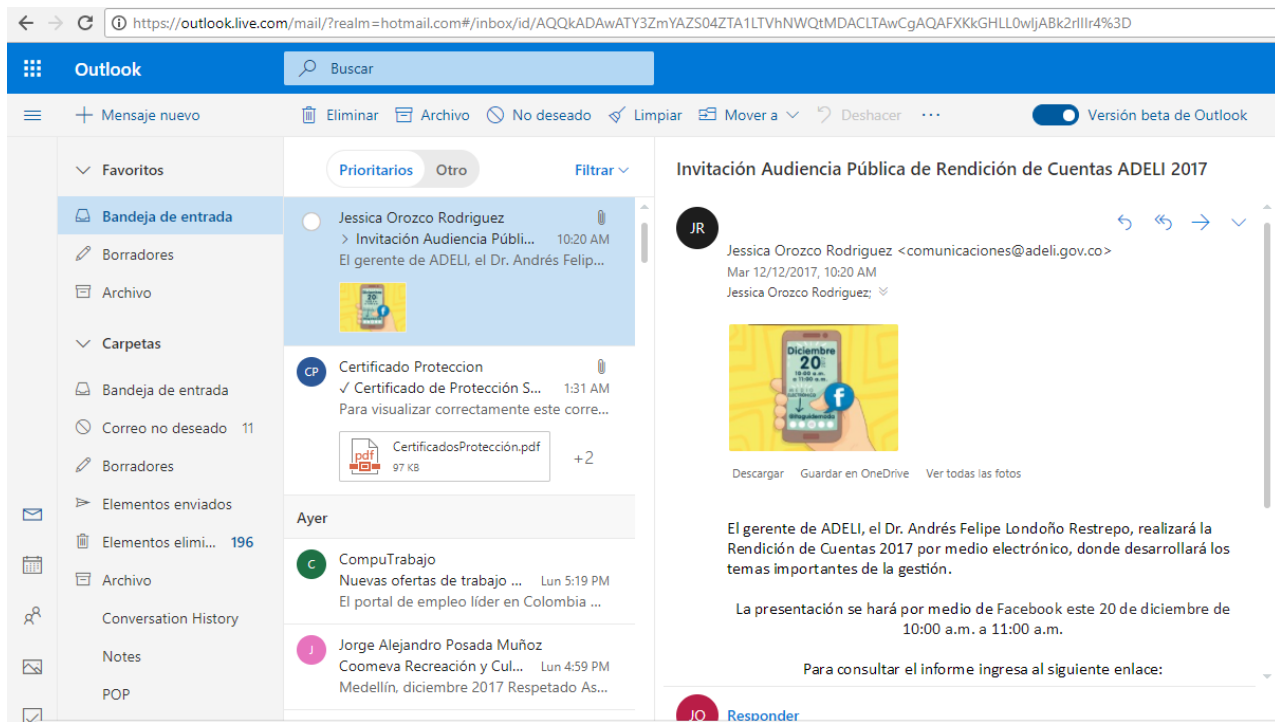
https://outlook.live.com/mail/?realm=hotmail.com#/inbox/id/AQQkADAwATY3ZmYAZS04ZTA1LTVhNWQtMDACLTAwCgAQAFXKkGHLL0wIjABk2rIIIr4%3D

Outlook
Buscar

Mensaje nuevo
Eliminar
Archivo
No deseado
Limpiar
Mover a
Deshacer
Versión beta de Outlook

Favoritos
Bandeja de entrada
Borradores
Archivo
Carpetas
Bandeja de entrada
Correo no deseado 11
Borradores
Elementos enviados
Elementos elimi... 196
Archivo
Conversation History
Notes
POP

Prioritarios
Otro
Filtrar

Jessica Orozco Rodriguez
> Invitación Audiencia Públi... 10:20 AM
El gerente de ADELI, el Dr. Andrés Felip...

CP
Certificado Proteccion
✓ Certificado de Protección S... 1:31 AM
Para visualizar correctamente este corre...
CertificadosProtección.pdf
97 KB
+2

Ayer

C
CompuTrabajo
Nuevas ofertas de trabajo ... Lun 5:19 PM
El portal de empleo líder en Colombia ...

J
Jorge Alejandro Posada Muñoz
Coomeva Recreación y Cul... Lun 4:59 PM
Medellín, diciembre 2017 Respetado As...

Invitación Audiencia Pública de Rendición de Cuentas ADELI 2017

JR
Jessica Orozco Rodriguez <comunicaciones@adeli.gov.co>
Mar 12/12/2017, 10:20 AM
Jessica Orozco Rodriguez;

Diciembre
20
10:00 a.m. a 11:00 a.m.

Descargar
Guardar en OneDrive
Ver todas las fotos

El gerente de ADELI, el Dr. Andrés Felipe Londoño Restrepo, realizará la Rendición de Cuentas 2017 por medio electrónico, donde desarrollará los temas importantes de la gestión.

La presentación se hará por medio de Facebook este 20 de diciembre de 10:00 a.m. a 11:00 a.m.

Para consultar el informe ingresa al siguiente enlace:

JO
Responder